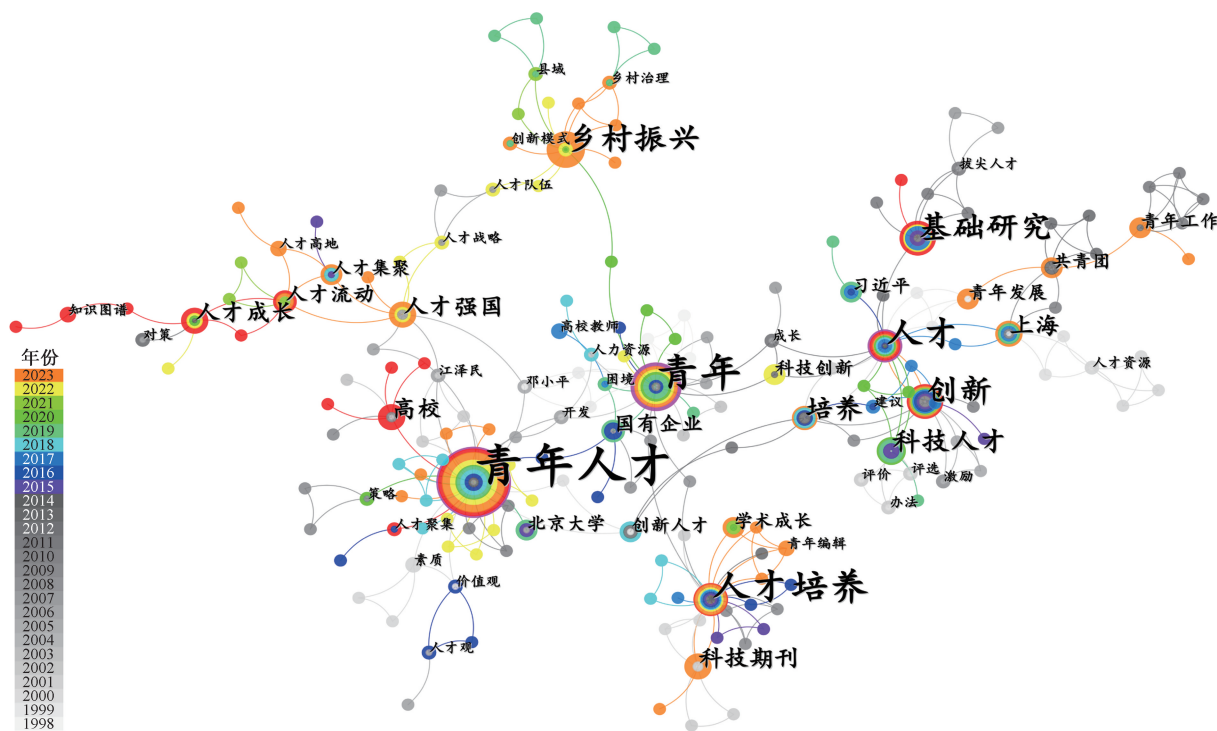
县域
乡村治理
创新模式
乡村振兴
人才队伍
拔尖人才
基础研究
青年工作
人才战略
共青团
人才高地
人才集聚
习近平
青年发展
人才流动
人才强国
知识图谱
人才成长
对策
上海
高校教师
成长
人才
人力资源
年份
2023
2022
2021
2020
2019
2018
2017
2016
2015
2014
2013
2012
2011
2010
2009
2008
2007
2006
2005
2004
2003
2002
2001
2000
1999
1998
江泽民
青年
人才资源
科技创新
邓小平
困境
创新
高校
建议
开发
培养
国有企业
科技人才
青年人才
评价
评选
激励
办法
策略
北京大学
创新人才
学术成长
人才聚集
青年编辑
素质
人才培养
价值观
人才观
科技期刊